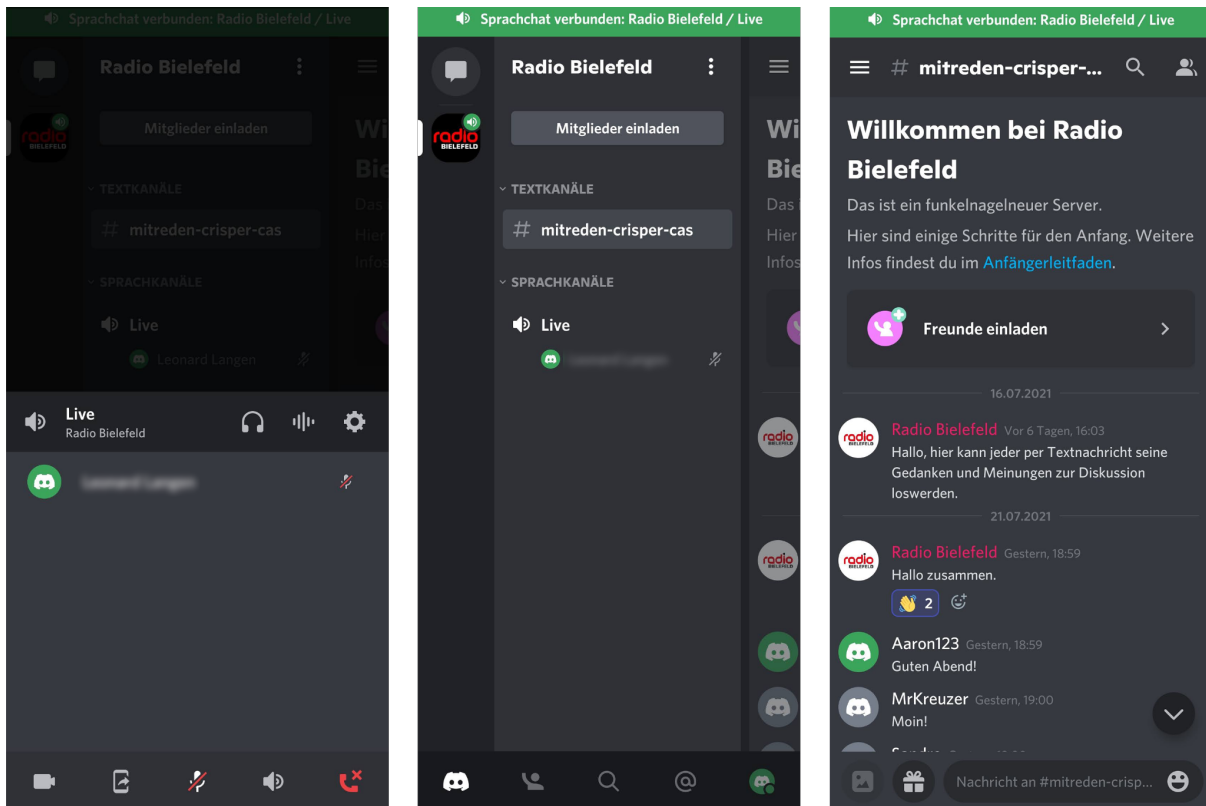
Sprachchat verbunden: Radio Bielefeld / Live

Radio Bielefeld

Mitglieder einladen

TEXTKANÄLE

mitreden-crisper-cas

SPRACHKANÄLE

Live

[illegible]

Live
Radio Bielefeld

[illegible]

Sprachchat verbunden: Radio Bielefeld / Live

Radio Bielefeld

Mitglieder einladen

TEXTKANÄLE

mitreden-crisper-cas

SPRACHKANÄLE

Live

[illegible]

Sprachchat verbunden: Radio Bielefeld / Live

mitreden-crisper-...

Willkommen bei Radio Bielefeld

Das ist ein funkelnagelneuer Server.

Hier sind einige Schritte für den Anfang. Weitere Infos findest du im Anfängerleitfaden.

Freunde einladen

16.07.2021

Radio Bielefeld Vor 6 Tagen, 16:03
Hallo, hier kann jeder per Textnachricht seine Gedanken und Meinungen zur Diskussion loswerden.

21.07.2021

Radio Bielefeld Gestern, 18:59
Hallo zusammen.
2

Aaron123 Gestern, 18:59
Guten Abend!

MrKreuzer Gestern, 19:00
Moin!

Nachricht an #mitreden-crisp...